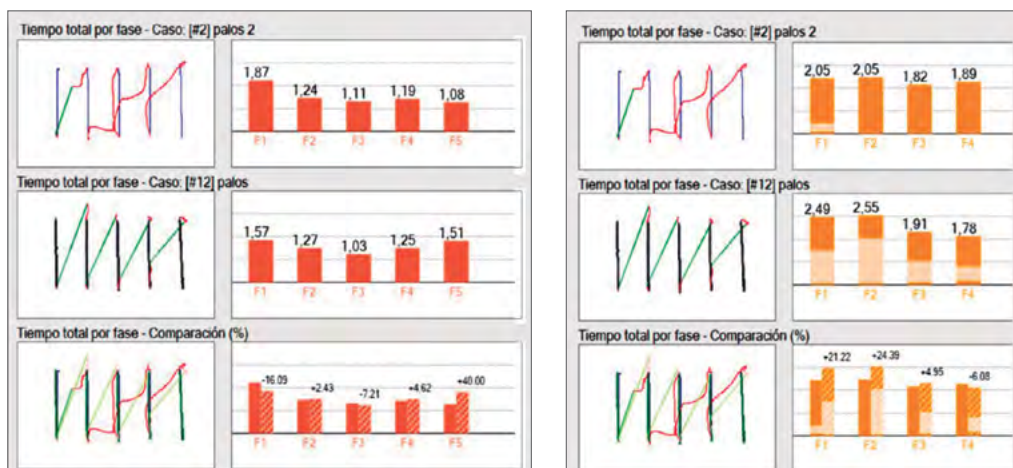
Tiempo total por fase - Caso: [#2] palos 2

1,87 1,24 1,11 1,19 1,08

F1 F2 F3 F4 F5

Tiempo total por fase - Caso: [#12] palos

1,57 1,27 1,03 1,25 1,51

F1 F2 F3 F4 F5

Tiempo total por fase - Comparación (%)

-16.09 +2.43 -7.21 +4.62 +40.00

F1 F2 F3 F4 F5

Tiempo total por fase - Caso: [#2] palos 2

2,05 2,05 1,82 1,89

F1 F2 F3 F4

Tiempo total por fase - Caso: [#12] palos

2,49 2,55 1,91 1,78

F1 F2 F3 F4

Tiempo total por fase - Comparación (%)

+21.22 +24.39 +4.95 -6.08

F1 F2 F3 F4